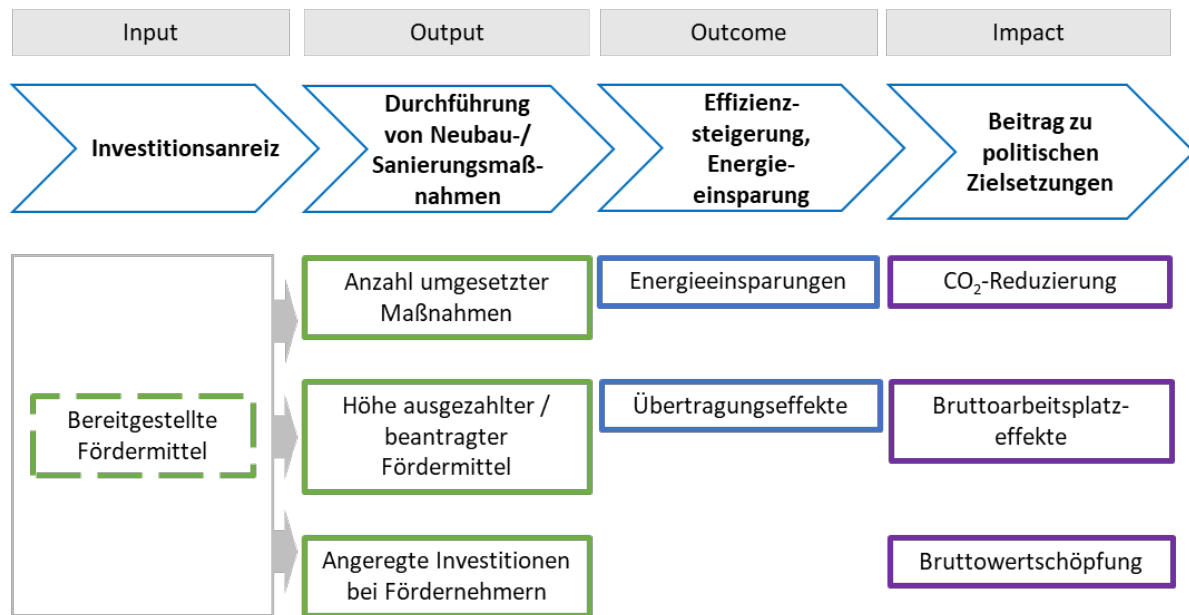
Input

Output

Outcome

Impact

Investitionsanreiz

Durchführung von Neubau-/ Sanierungsmaßnahmen

Effizienzsteigerung, Energieeinsparung

Beitrag zu politischen Zielsetzungen

Bereitgestellte Fördermittel

Anzahl umgesetzter Maßnahmen

Höhe ausgezahlter / beantragter Fördermittel

Angeregte Investitionen bei Fördernehmern

Energieeinsparungen

Übertragungseffekte

$CO_2$-Reduzierung

Bruttoarbeitsplatzeffekte

Bruttowertschöpfung